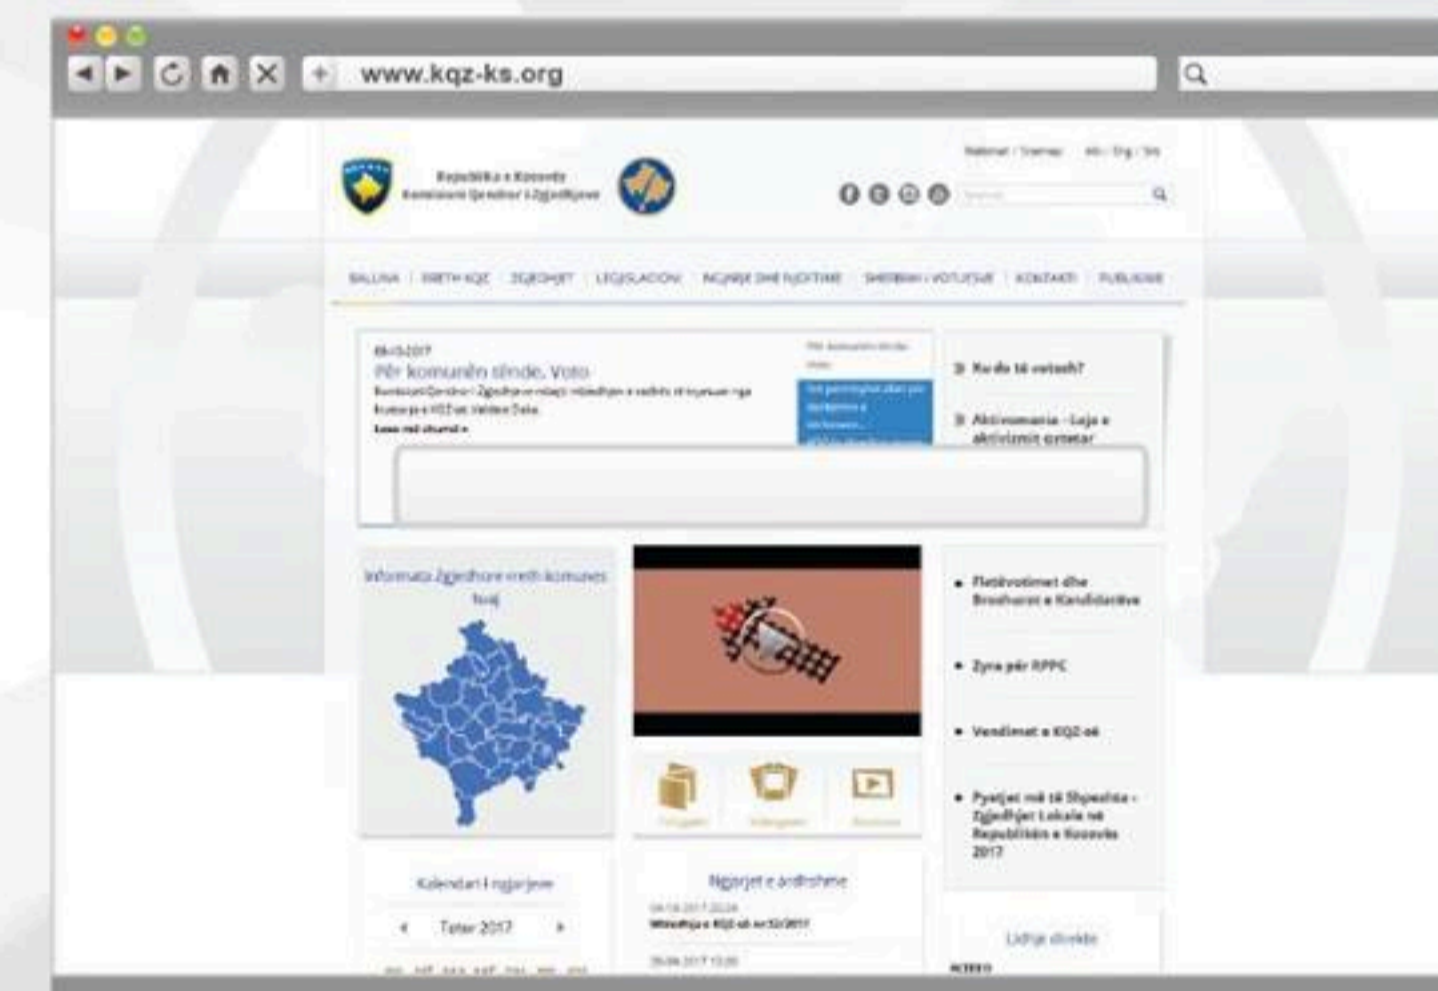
www.kqz-ks.org

Republika e Kosovës
Komisioni Qendror i Zgjedhjeve

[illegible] / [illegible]  Alb / Eng / Srb

BALLINA | RRETH KQZ | ZGJEDHJET | LEGJISLACIONI | INCJNJE DHE FLETUSHE | SHERBIMI I VOTUESVE | KONTAKTI | PUBLIKIME

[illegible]
Për komunën tënde, Voto
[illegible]
Lexo më shumë »

Ku do të votosh?

Aktivizmania - Loja e aktivizmit qytetar

Informata Zgjedhore rreth komunës tuaj

Fletëvotimet dhe Broshurat e Kandidatëve

Zyra për RPPC

Vendimet e KQZ-së

Pyetjet më të Shpeshta - Zgjedhjet Lokale në Republikën e Kosovës 2017

Kalendari i ngjarjeve

Tetor 2017

Ngjarjet e ardhshme

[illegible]
Mbledhja e KQZ-së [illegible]

Lidhje direkte